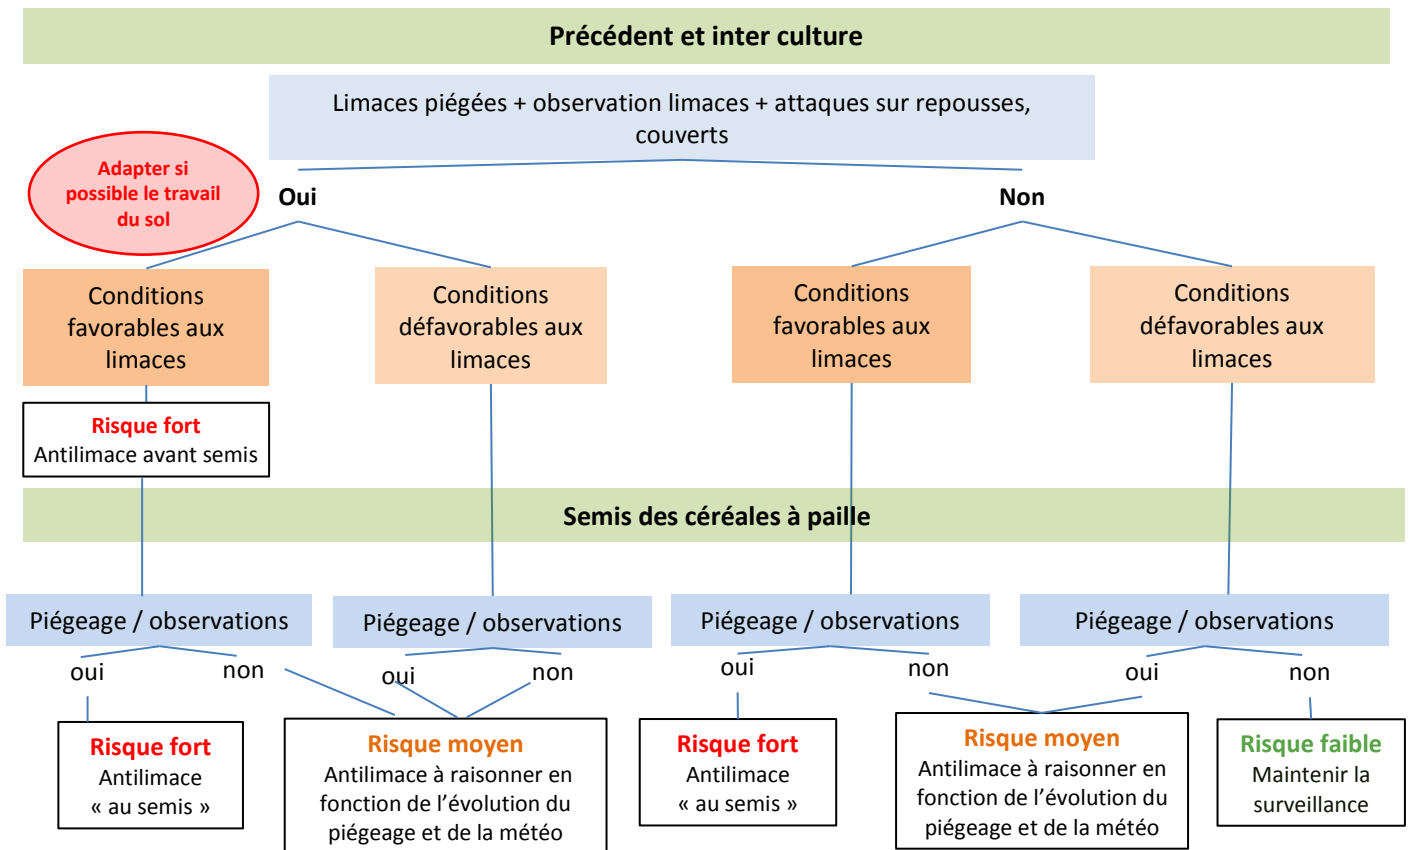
Précédent et inter culture

Limaces piégées + observation limaces + attaques sur repousses, couverts

Adapter si possible le travail du sol

Oui

Non

Conditions favorables aux limaces

Conditions défavorables aux limaces

Conditions favorables aux limaces

Conditions défavorables aux limaces

Risque fort
Antilimace avant semis

Semis des céréales à paille

Piégeage / observations

Piégeage / observations

Piégeage / observations

Piégeage / observations

oui

non

oui

non

oui

non

oui

non

Risque fort
Antilimace
« au semis »

Risque moyen
Antilimace à raisonner en fonction de l'évolution du piégeage et de la météo

Risque fort
Antilimace
« au semis »

Risque moyen
Antilimace à raisonner en fonction de l'évolution du piégeage et de la météo

Risque faible
Maintenir la surveillance